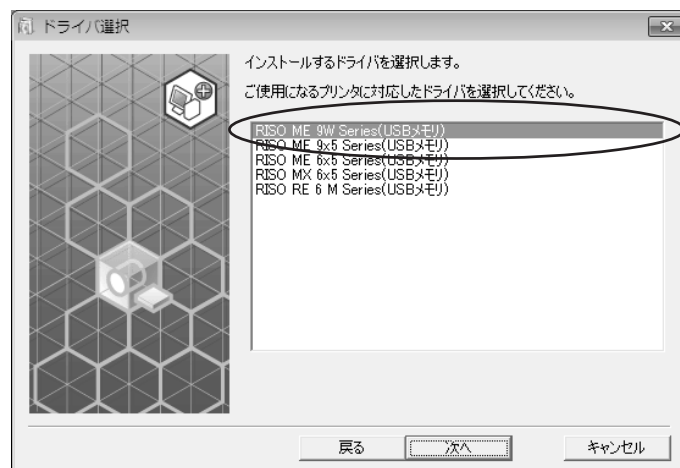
ドライバ選択

インストールするドライバを選択します。

ご使用になるプリンタに対応したドライバを選択してください。

RISO ME 9W Series(USBメモリ)
RISO ME 9x5 Series(USBメモリ)
RISO ME 6x5 Series(USBメモリ)
RISO MX 6x5 Series(USBメモリ)
RISO RE 6 M Series(USBメモリ)

戻る
次へ
キャンセル